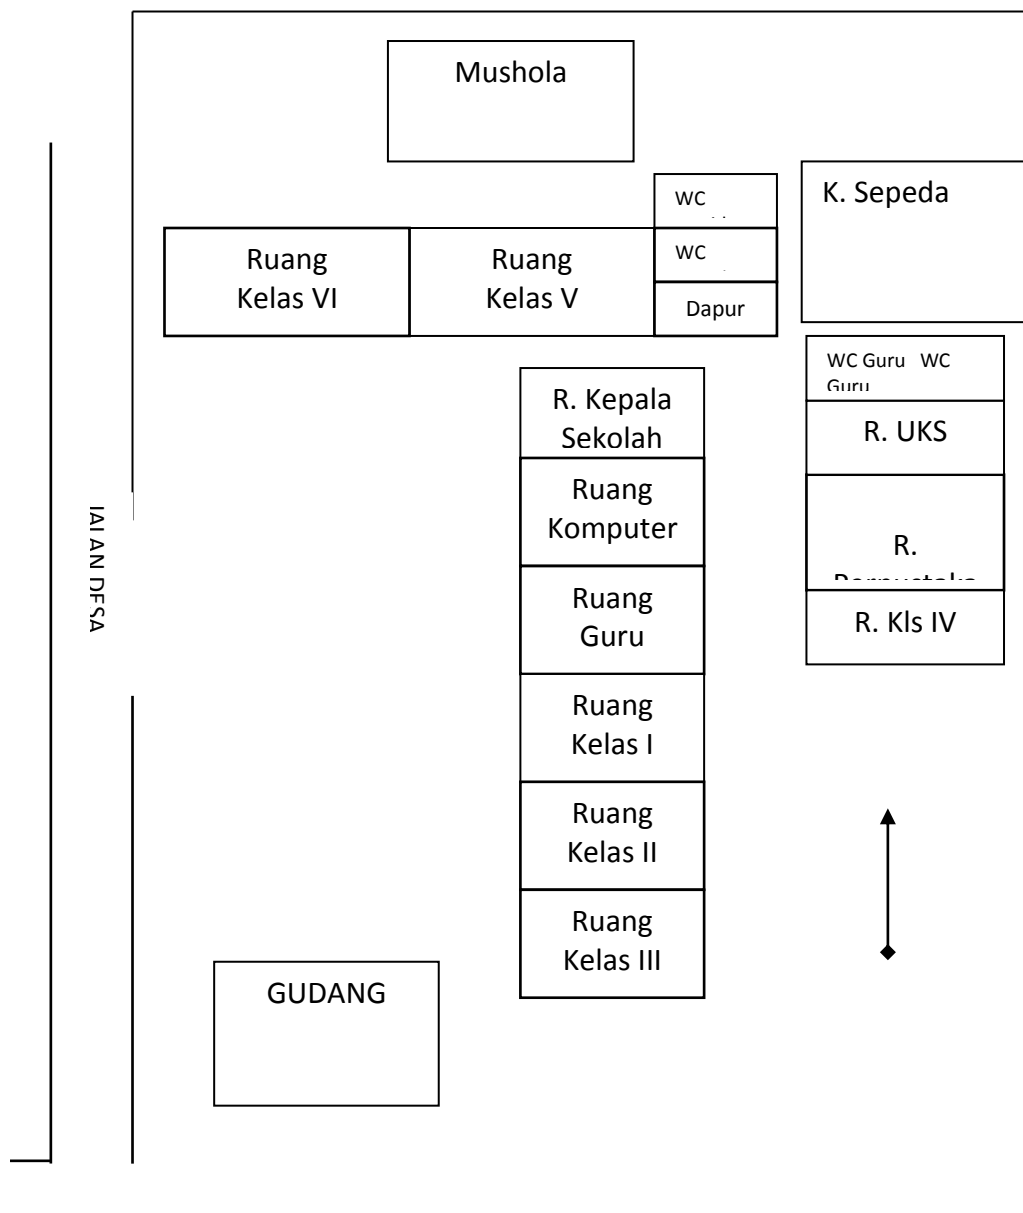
Mushola

WC

WC

Dapur

K. Sepeda

Ruang Kelas VI

Ruang Kelas V

WC Guru WC Guru

R. Kepala Sekolah

R. UKS

Ruang Komputer

R. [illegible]

JALAN DESA

Ruang Guru

R. Kls IV

Ruang Kelas I

Ruang Kelas II

Ruang Kelas III

GUDANG